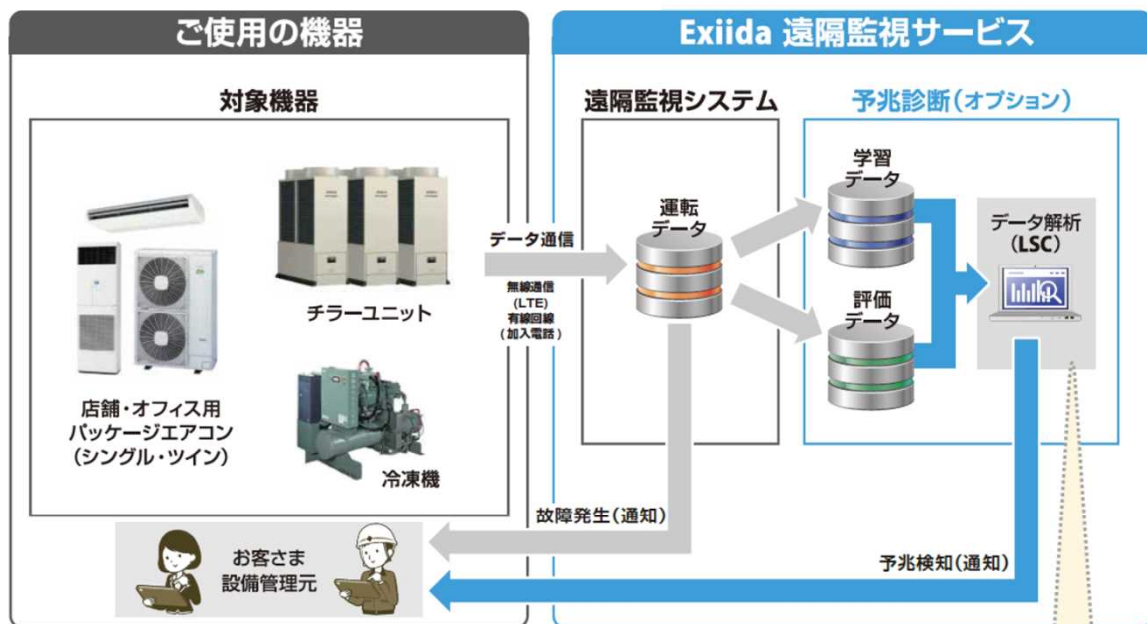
ご使用の機器

対象機器

店舗・オフィス用
パッケージエアコン
（シングル・ツイン）

チラーユニット

冷凍機

Exiida 遠隔監視サービス

遠隔監視システム

データ通信

無線通信
(LTE)
有線回線
（加入電話）

運転
データ

予兆診断（オプション）

学習
データ

評価
データ

データ解析
（LSC）

故障発生（通知）

お客さま
設備管理元

予兆検知（通知）